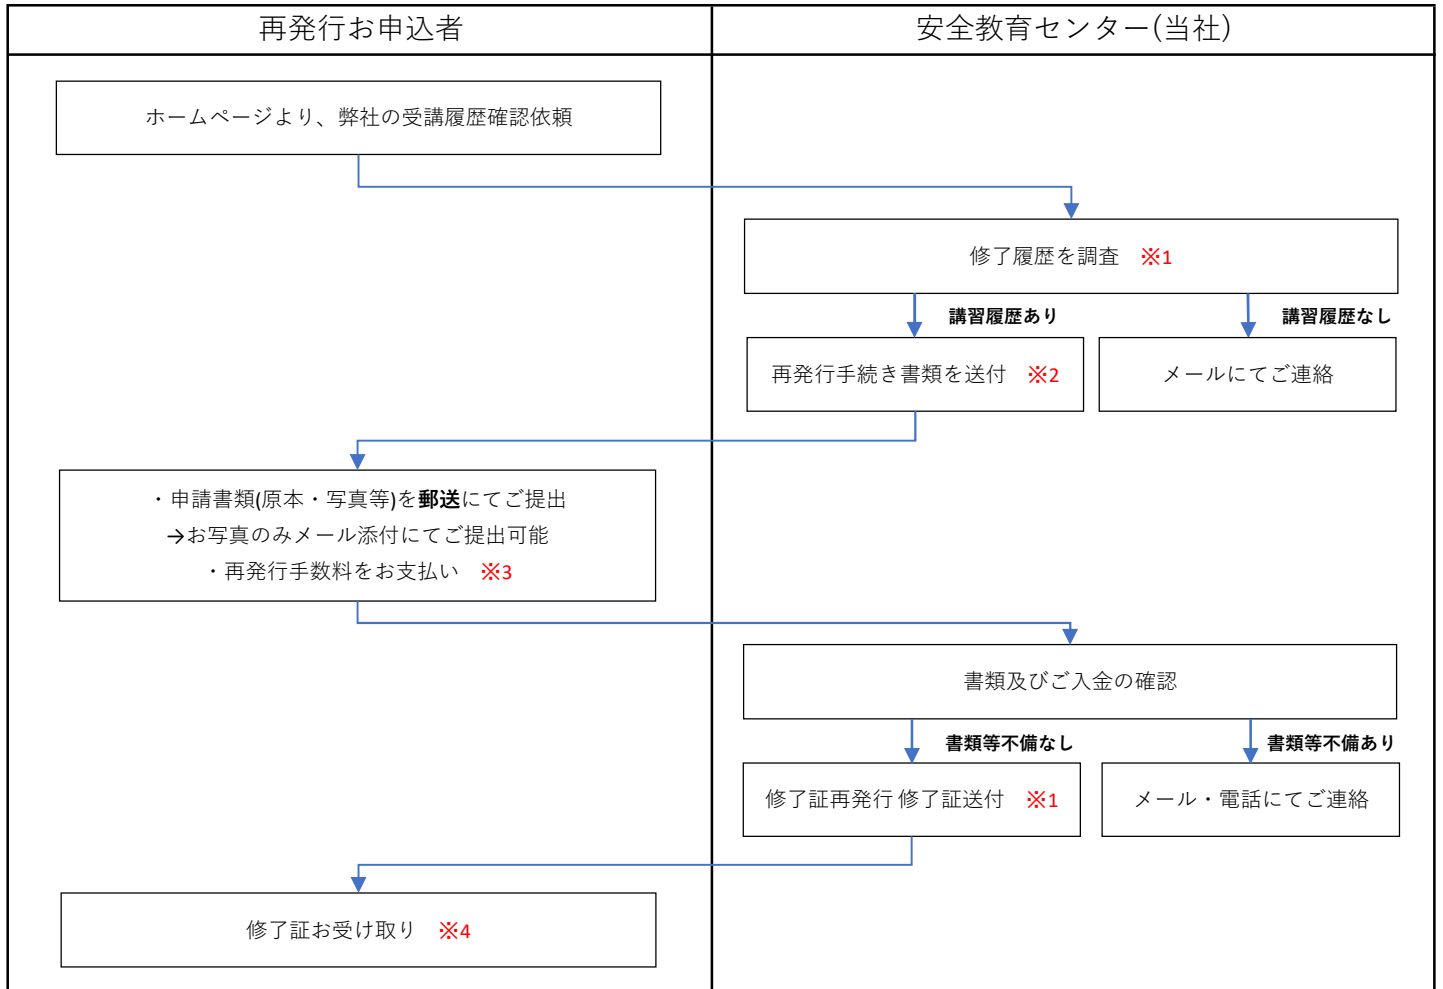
再発行お申込者

安全教育センター(当社)

ホームページより、弊社の受講履歴確認依頼

修了履歴を調査 ※1

講習履歴あり

講習履歴なし

再発行手続き書類を送付 ※2

メールにてご連絡

・申請書類(原本・写真等)を**郵送**にてご提出
→お写真のみメール添付にてご提出可能
・再発行手数料をお支払い ※3

書類及びご入金の確認

書類等不備なし

書類等不備あり

修了証再発行 修了証送付 ※1

メール・電話にてご連絡

修了証お受け取り ※4